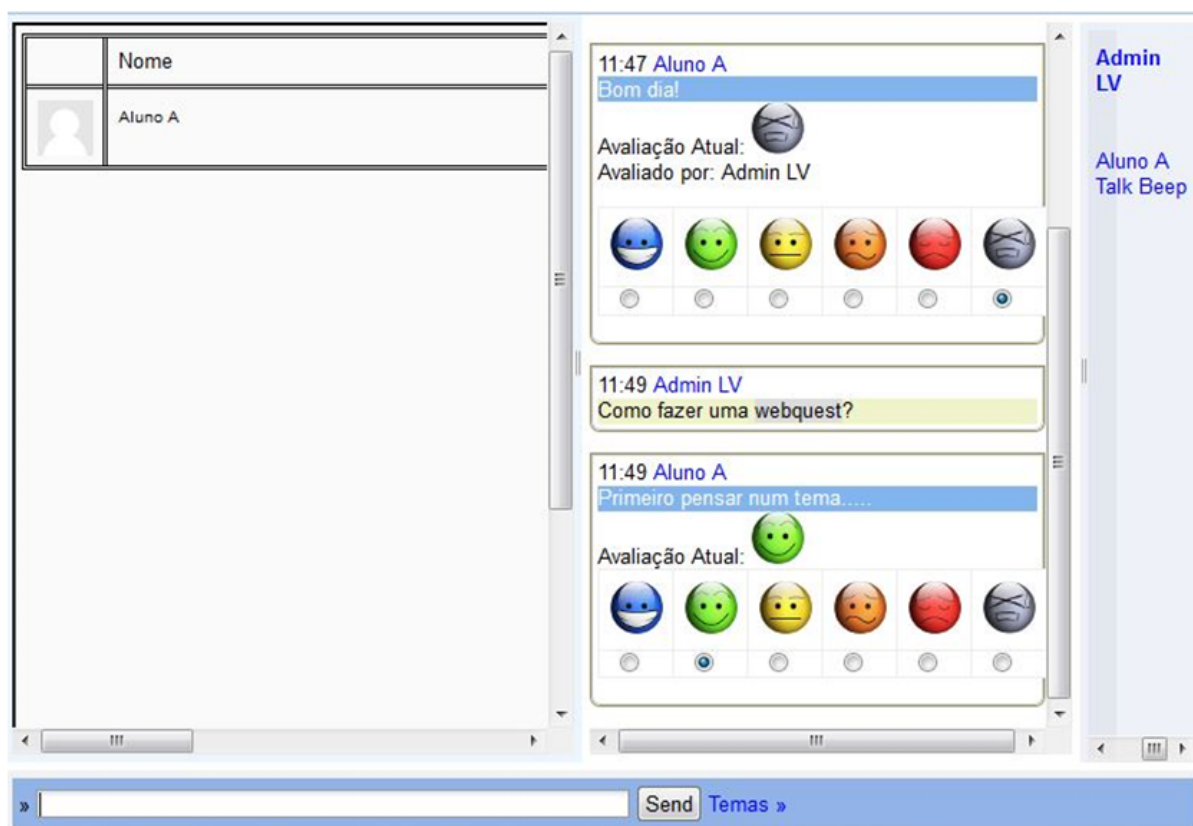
|  | Nome |
|---|---|
|  | Aluno A |

11:47 Aluno A
Bom dia!
Avaliação Atual:
Avaliado por: Admin LV

11:49 Admin LV
Como fazer uma webquest?

11:49 Aluno A
Primeiro pensar num tema.....
Avaliação Atual:

Admin LV

Aluno A
Talk Beep

» Send Temas »